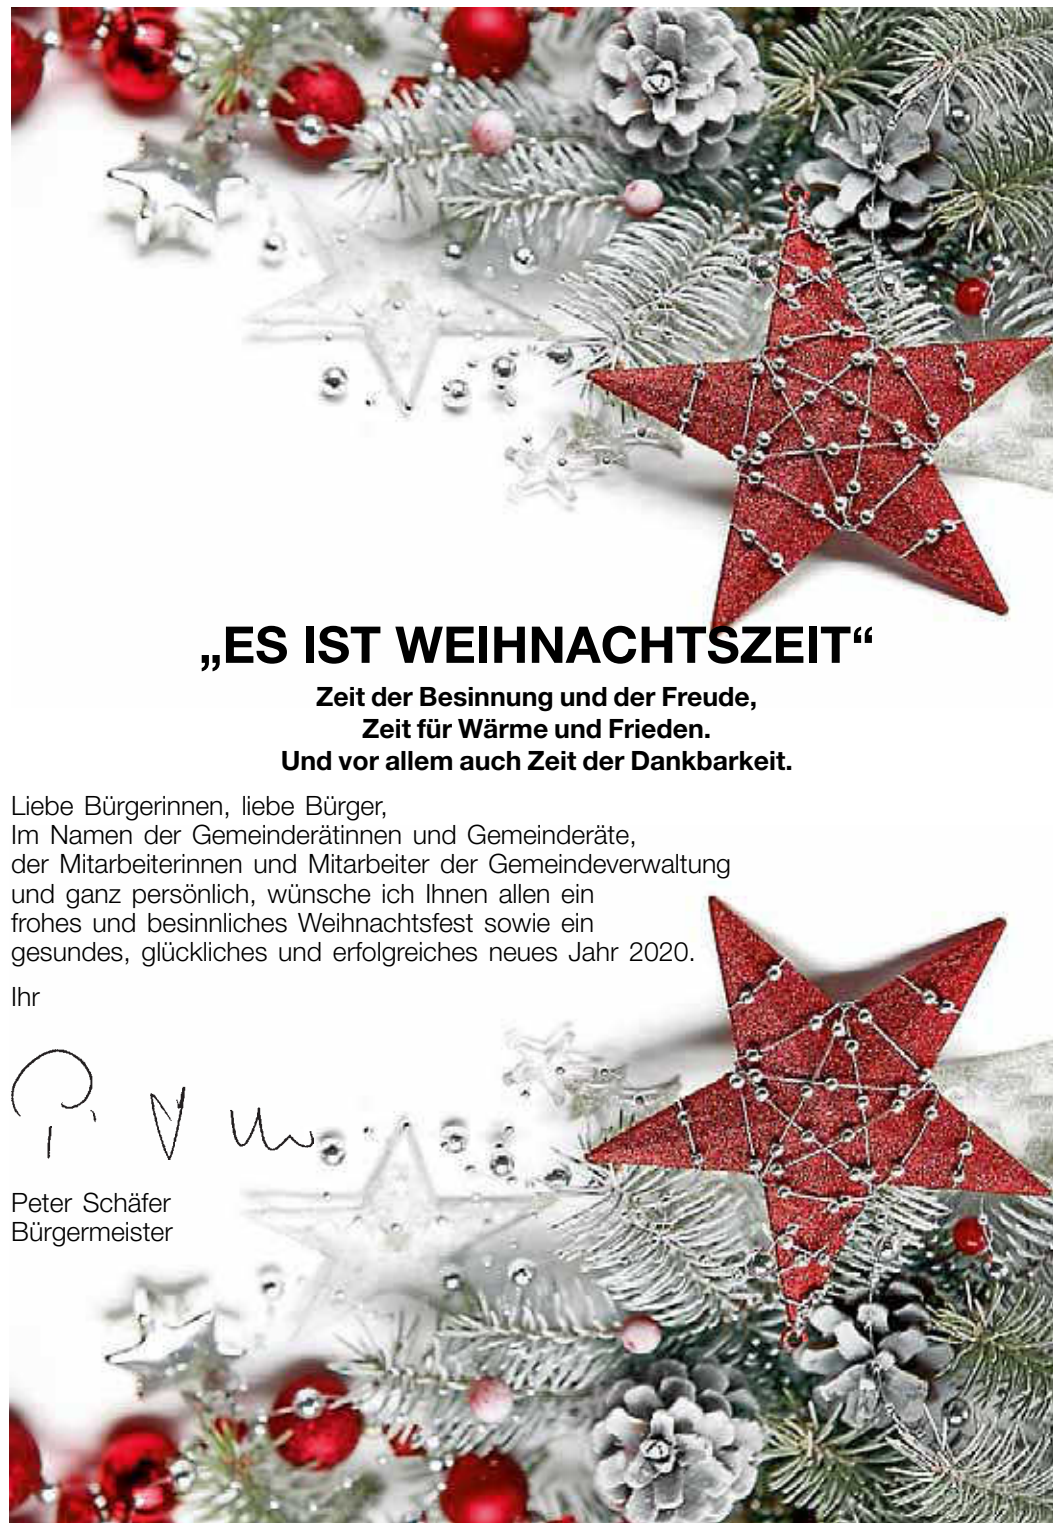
„ES IST WEIHNACHTSZEIT“

Zeit der Besinnung und der Freude,
Zeit für Wärme und Frieden.
Und vor allem auch Zeit der Dankbarkeit.

Liebe Bürgerinnen, liebe Bürger,
Im Namen der Gemeinderätinnen und Gemeinderäte, der Mitarbeiterinnen und Mitarbeiter der Gemeindeverwaltung und ganz persönlich, wünsche ich Ihnen allen ein frohes und besinnliches Weihnachtsfest sowie ein gesundes, glückliches und erfolgreiches neues Jahr 2020.

Ihr

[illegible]

Peter Schäfer
Bürgermeister